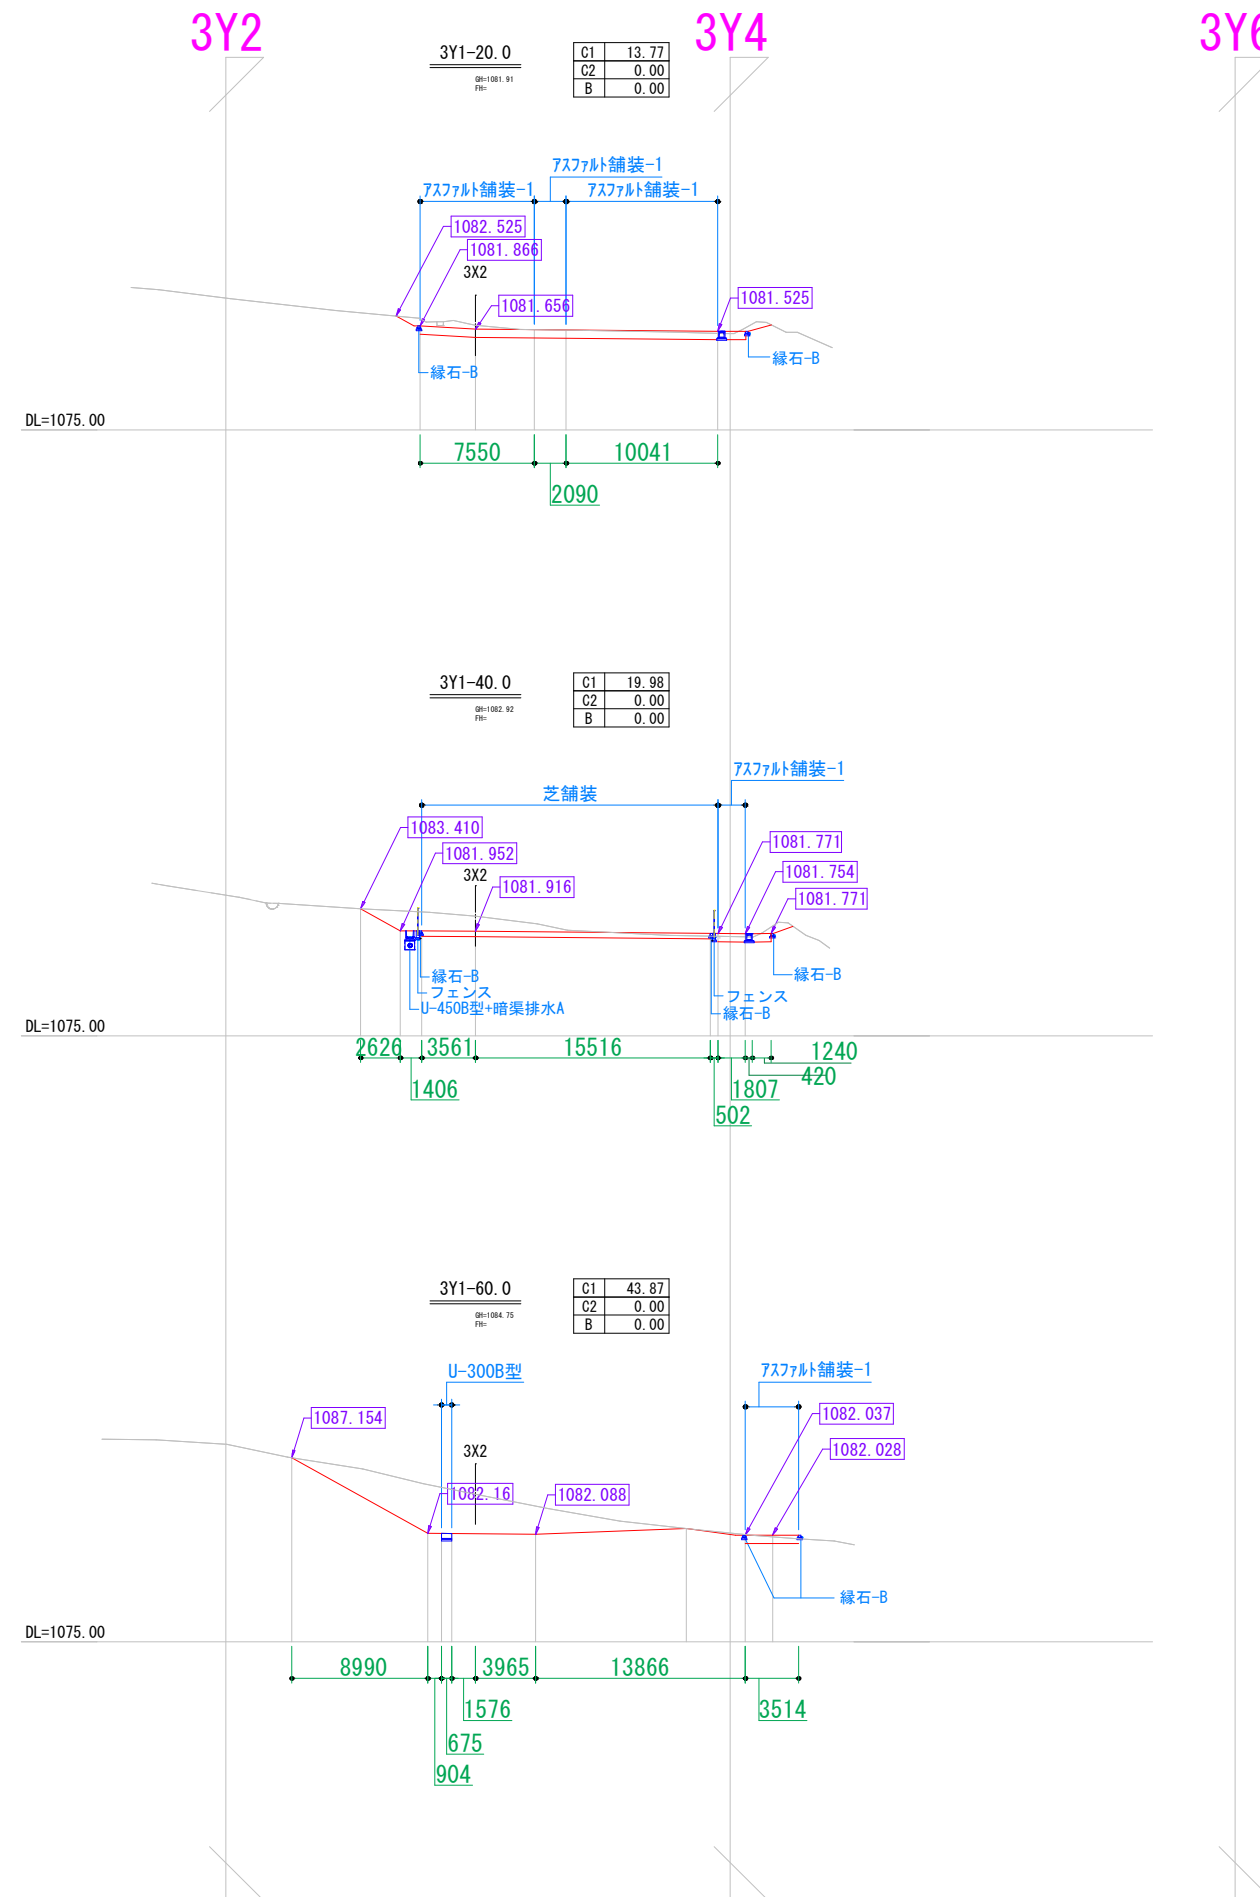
3Y2

3Y4

3Y6

3Y1-20.0

GH=1081.91
FH=

| C1 | 13.77 |
|---|---|
| C2 | 0.00 |
| B | 0.00 |

ｱｽﾌｧﾙﾄ舗装-1

ｱｽﾌｧﾙﾄ舗装-1

ｱｽﾌｧﾙﾄ舗装-1

1082.525

1081.866

3X2

1081.656

1081.525

縁石-B

縁石-B

DL=1075.00

7550

10041

2090

3Y1-40.0

GH=1082.92
FH=

| C1 | 19.98 |
|---|---|
| C2 | 0.00 |
| B | 0.00 |

ｱｽﾌｧﾙﾄ舗装-1

芝舗装

1083.410

1081.952

3X2

1081.916

1081.771

1081.754

1081.771

縁石-B

縁石-B
フェンス
U-450B型+暗渠排水A

フェンス
縁石-B

DL=1075.00

2626

3561

15516

1240

420

1406

1807

502

3Y1-60.0

GH=1084.75
FH=

| C1 | 43.87 |
|---|---|
| C2 | 0.00 |
| B | 0.00 |

U-300B型

ｱｽﾌｧﾙﾄ舗装-1

1087.154

1082.037

1082.028

3X2

1082.16

1082.088

縁石-B

DL=1075.00

8990

3965

13866

1576

3514

675

904